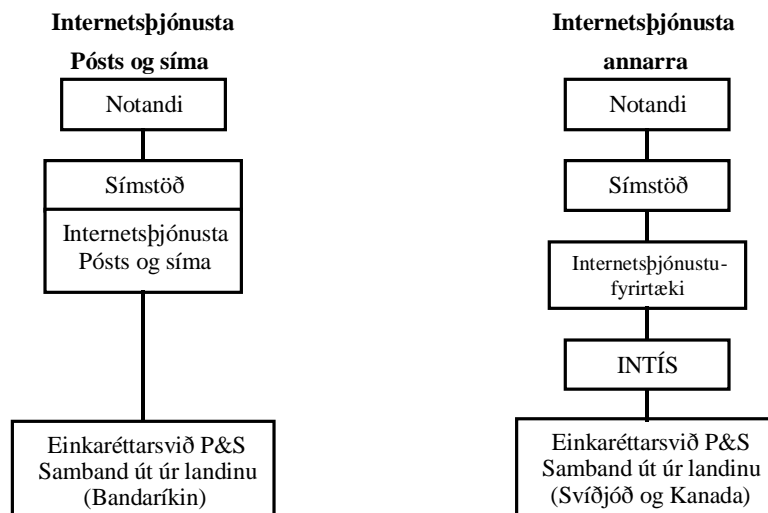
Internetsþjónusta

Pósts og síma

Notandi

Símstöð

Internetsþjónusta Pósts og síma

Einkaréttarsvið P&S Samband út úr landinu (Bandaríkin)

Internetsþjónusta

annarra

Notandi

Símstöð

Internetsþjónustufyrirtæki

INTÍS

Einkaréttarsvið P&S Samband út úr landinu (Svíþjóð og Kanada)